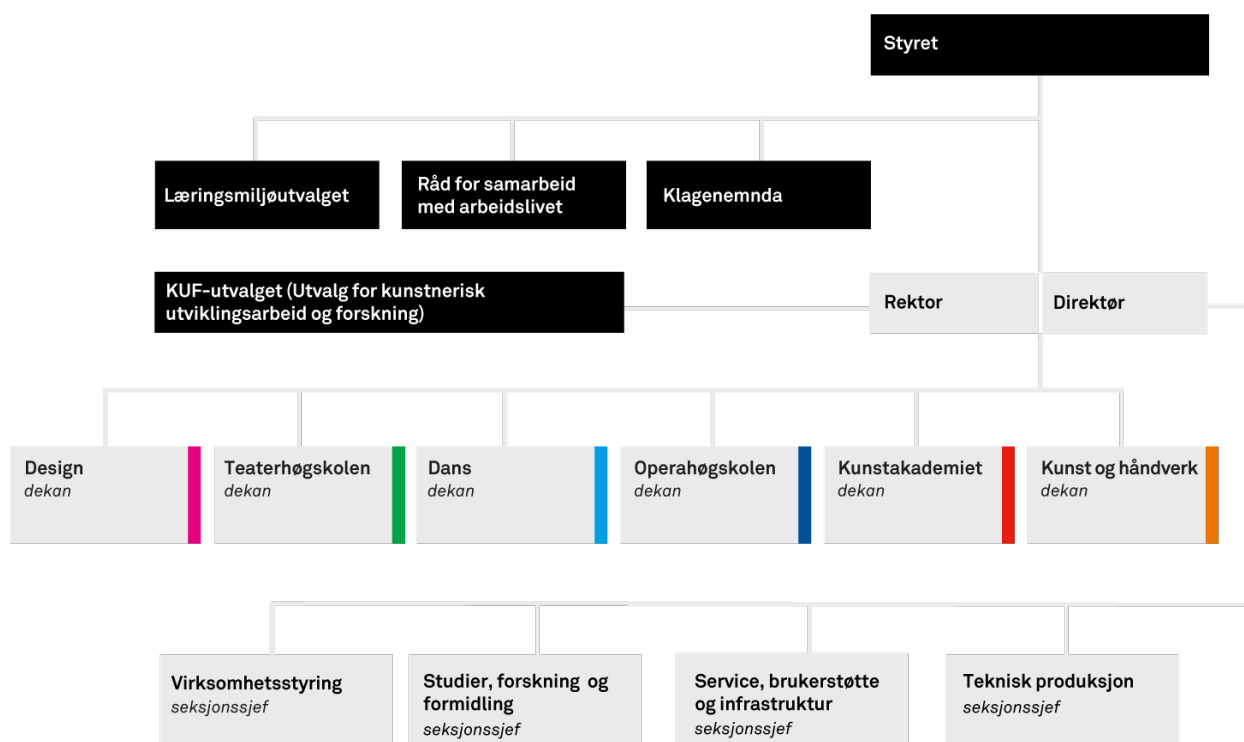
Styret

Læringsmiljøutvalget

Råd for samarbeid med arbeidslivet

Klagenemnda

KUF-utvalget (Utvalg for kunstnerisk utviklingsarbeid og forskning)

Rektor

Direktør

Design
dekan

Teaterhøgskolen
dekan

Dans
dekan

Operahøgskolen
dekan

Kunstakademiet
dekan

Kunst og håndverk
dekan

Virksomhetsstyring
seksjonssjef

Studier, forskning og formidling
seksjonssjef

Service, brukerstøtte og infrastruktur
seksjonssjef

Teknisk produksjon
seksjonssjef